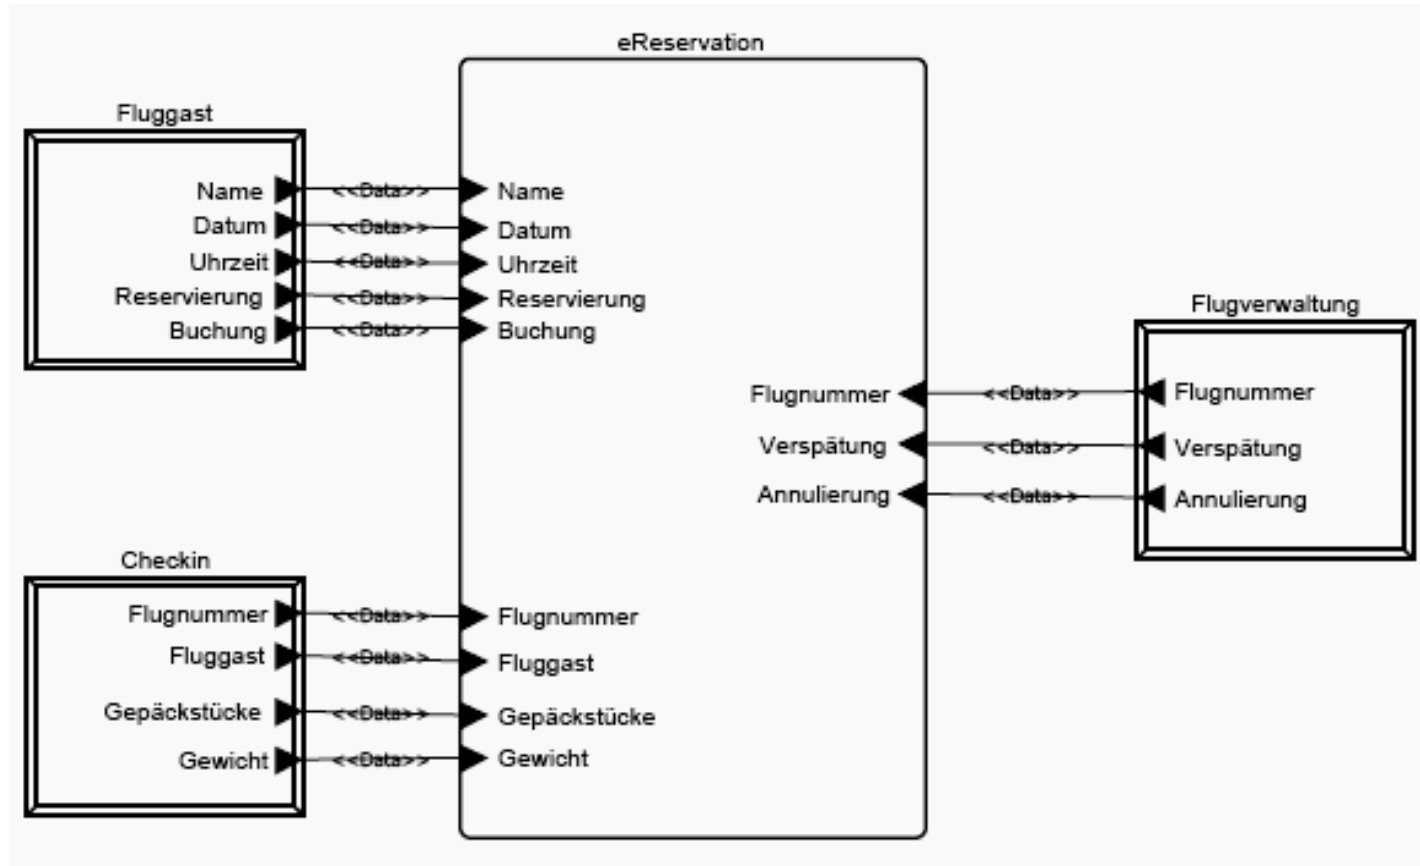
eReservation

Fluggast
Name
Datum
Uhrzeit
Reservierung
Buchung

<<Data>>
<<Data>>
<<Data>>
<<Data>>
<<Data>>

Name
Datum
Uhrzeit
Reservierung
Buchung

Flugnummer
Verspätung
Annulierung

<<Data>>
<<Data>>
<<Data>>

Flugverwaltung
Flugnummer
Verspätung
Annulierung

Checkin
Flugnummer
Fluggast
Gepäckstücke
Gewicht

<<Data>>
<<Data>>
<<Data>>
<<Data>>

Flugnummer
Fluggast
Gepäckstücke
Gewicht